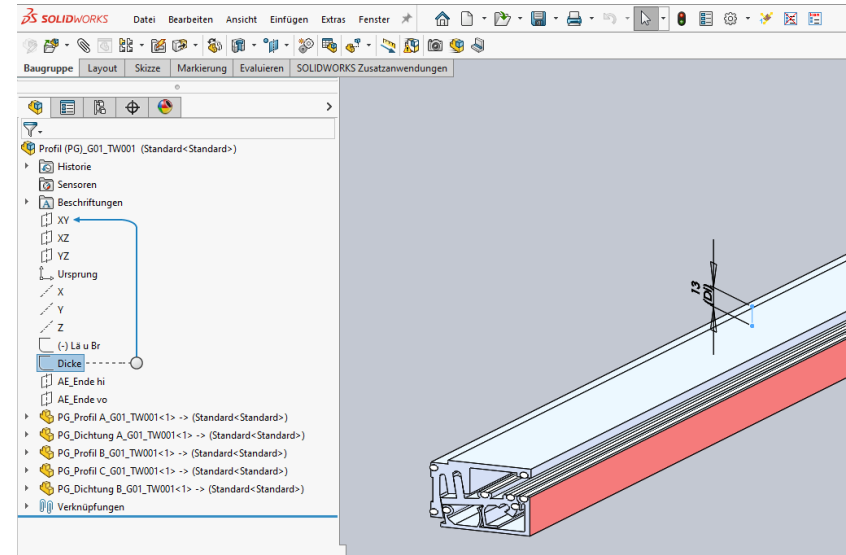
SOLIDWORKS Datei Bearbeiten Ansicht Einfügen Extras Fenster

Baugruppe Layout Skizze Markierung Evaluieren SOLIDWORKS Zusatzanwendungen

Profil (PG)_G01_TW001 (Standard<Standard>)
Historie
Sensoren
Beschriftungen
XY
XZ
YZ
Ursprung
X
Y
Z
(-) Lä u Br
Dicke
AE_Ende hi
AE_Ende vo
PG_Profil A_G01_TW001<1> -> (Standard<Standard>)
PG_Dichtung A_G01_TW001<1> -> (Standard<Standard>)
PG_Profil B_G01_TW001<1> -> (Standard<Standard>)
PG_Profil C_G01_TW001<1> -> (Standard<Standard>)
PG_Dichtung B_G01_TW001<1> -> (Standard<Standard>)
Verknüpfungen

13
(D)